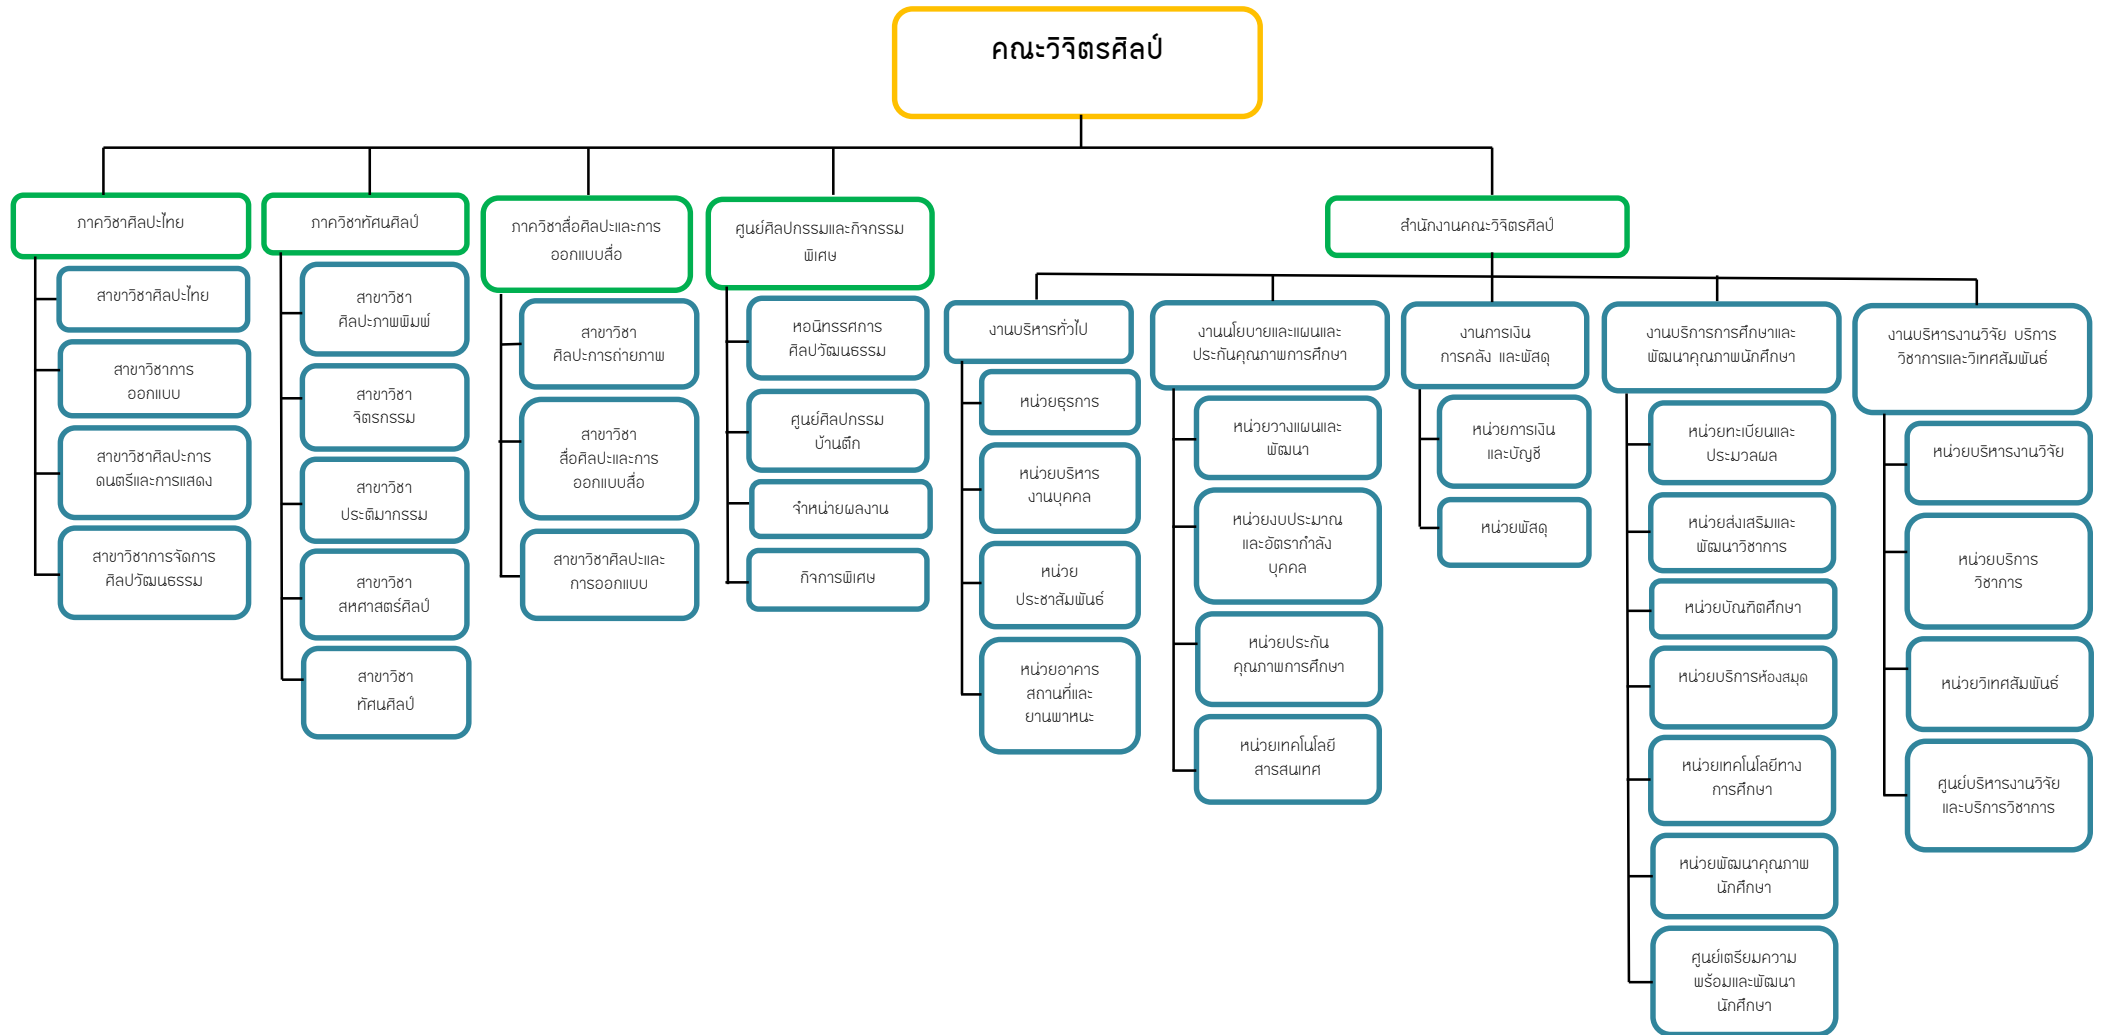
คณะวิจิตรศิลป์

ภาควิชาศิลปะไทย

สาขาวิชาศิลปะไทย

สาขาวิชาการออกแบบ

สาขาวิชาศิลปะการดนตรีและการแสดง

สาขาวิชาการจัดการศิลปวัฒนธรรม

ภาควิชาทัศนศิลป์

สาขาวิชาศิลปะภาพพิมพ์

สาขาวิชาจิตรกรรม

สาขาวิชาประติมากรรม

สาขาวิชาสหศาสตร์ศิลป์

สาขาวิชาทัศนศิลป์

ภาควิชาสื่อศิลปะและการออกแบบสื่อ

สาขาวิชาศิลปะการถ่ายภาพ

สาขาวิชาสื่อศิลปะและการออกแบบสื่อ

สาขาวิชาศิลปะและการออกแบบ

ศูนย์ศิลปกรรมและกิจกรรมพิเศษ

หอนิทรรศการศิลปวัฒนธรรม

ศูนย์ศิลปกรรมบ้านตึก

จำหน่ายผลงาน

กิจการพิเศษ

สำนักงานคณะวิจิตรศิลป์

งานบริหารทั่วไป

หน่วยธุรการ

หน่วยบริหารงานบุคคล

หน่วยประชาสัมพันธ์

หน่วยอาคารสถานที่และยานพาหนะ

งานนโยบายและแผนและประกันคุณภาพการศึกษา

หน่วยวางแผนและพัฒนา

หน่วยงบประมาณและอัตรากำลังบุคคล

หน่วยประกันคุณภาพการศึกษา

หน่วยเทคโนโลยีสารสนเทศ

งานการเงินการคลัง และพัสดุ

หน่วยการเงินและบัญชี

หน่วยพัสดุ

งานบริการการศึกษาและพัฒนาคุณภาพนักศึกษา

หน่วยทะเบียนและประมวลผล

หน่วยส่งเสริมและพัฒนาวิชาการ

หน่วยบัณฑิตศึกษา

หน่วยบริการห้องสมุด

หน่วยเทคโนโลยีทางการศึกษา

หน่วยพัฒนาคุณภาพนักศึกษา

ศูนย์เตรียมความพร้อมและพัฒนานักศึกษา

งานบริหารงานวิจัย บริการวิชาการและวิเทศสัมพันธ์

หน่วยบริหารงานวิจัย

หน่วยบริการวิชาการ

หน่วยวิเทศสัมพันธ์

ศูนย์บริหารงานวิจัยและบริการวิชาการ